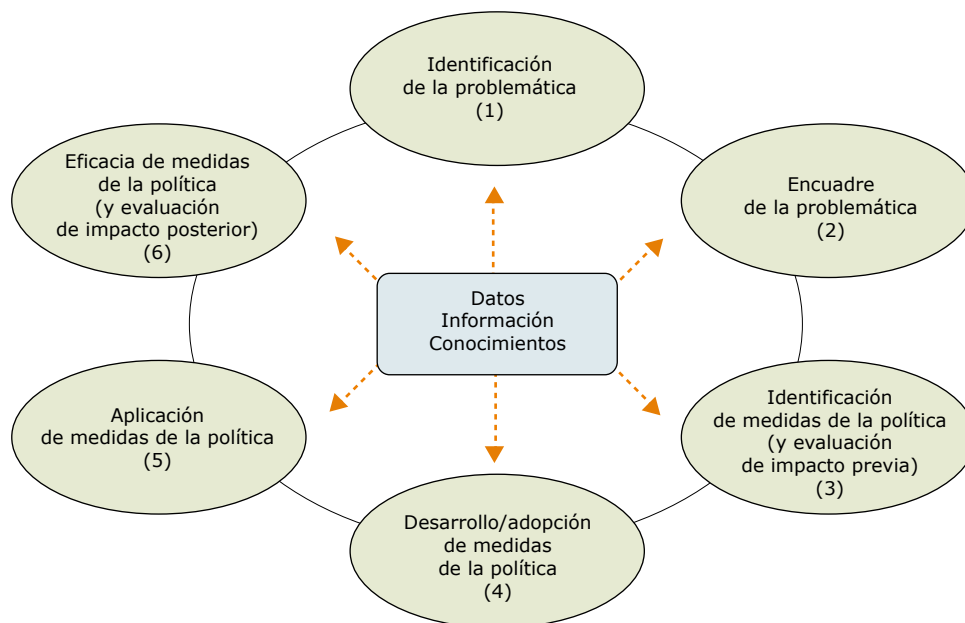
Identificación
de la problemática
(1)

Encuadre
de la problemática
(2)

Identificación
de medidas de la política
(y evaluación
de impacto previa)
(3)

Desarrollo/adopción
de medidas
de la política
(4)

Aplicación
de medidas de la política
(5)

Eficacia de medidas
de la política
(y evaluación
de impacto posterior)
(6)

Datos
Información
Conocimientos